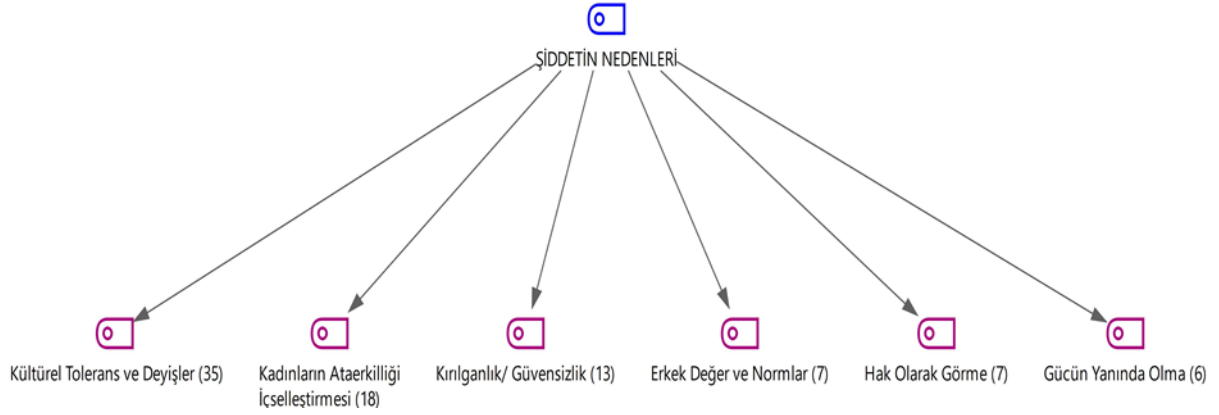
ŞİDDETİN NEDENLERİ

Kültürel Tolerans ve Deyişler (35)

Kadınların Ataerkilliği İçselleştirmesi (18)

Kırılganlık/ Güvensizlik (13)

Erkek Değer ve Normlar (7)

Hak Olarak Görme (7)

Gücün Yanında Olma (6)